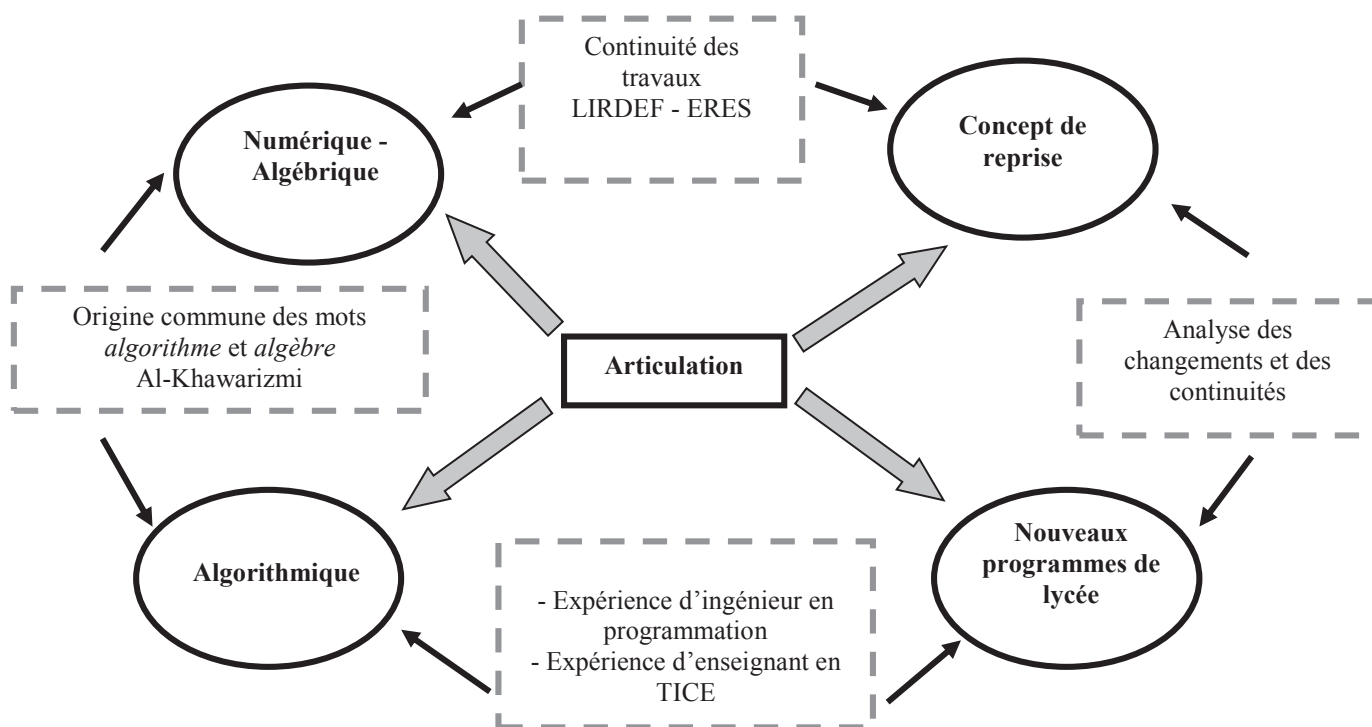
Continuité des travaux LIRDEF - ERES

Numérique - Algébrique

Concept de reprise

Origine commune des mots *algorithme* et *algèbre* Al-Khawarizmi

Articulation

Analyse des changements et des continuités

Algorithmique

- Expérience d'ingénieur en programmation
- Expérience d'enseignant en TICE

Nouveaux programmes de lycée